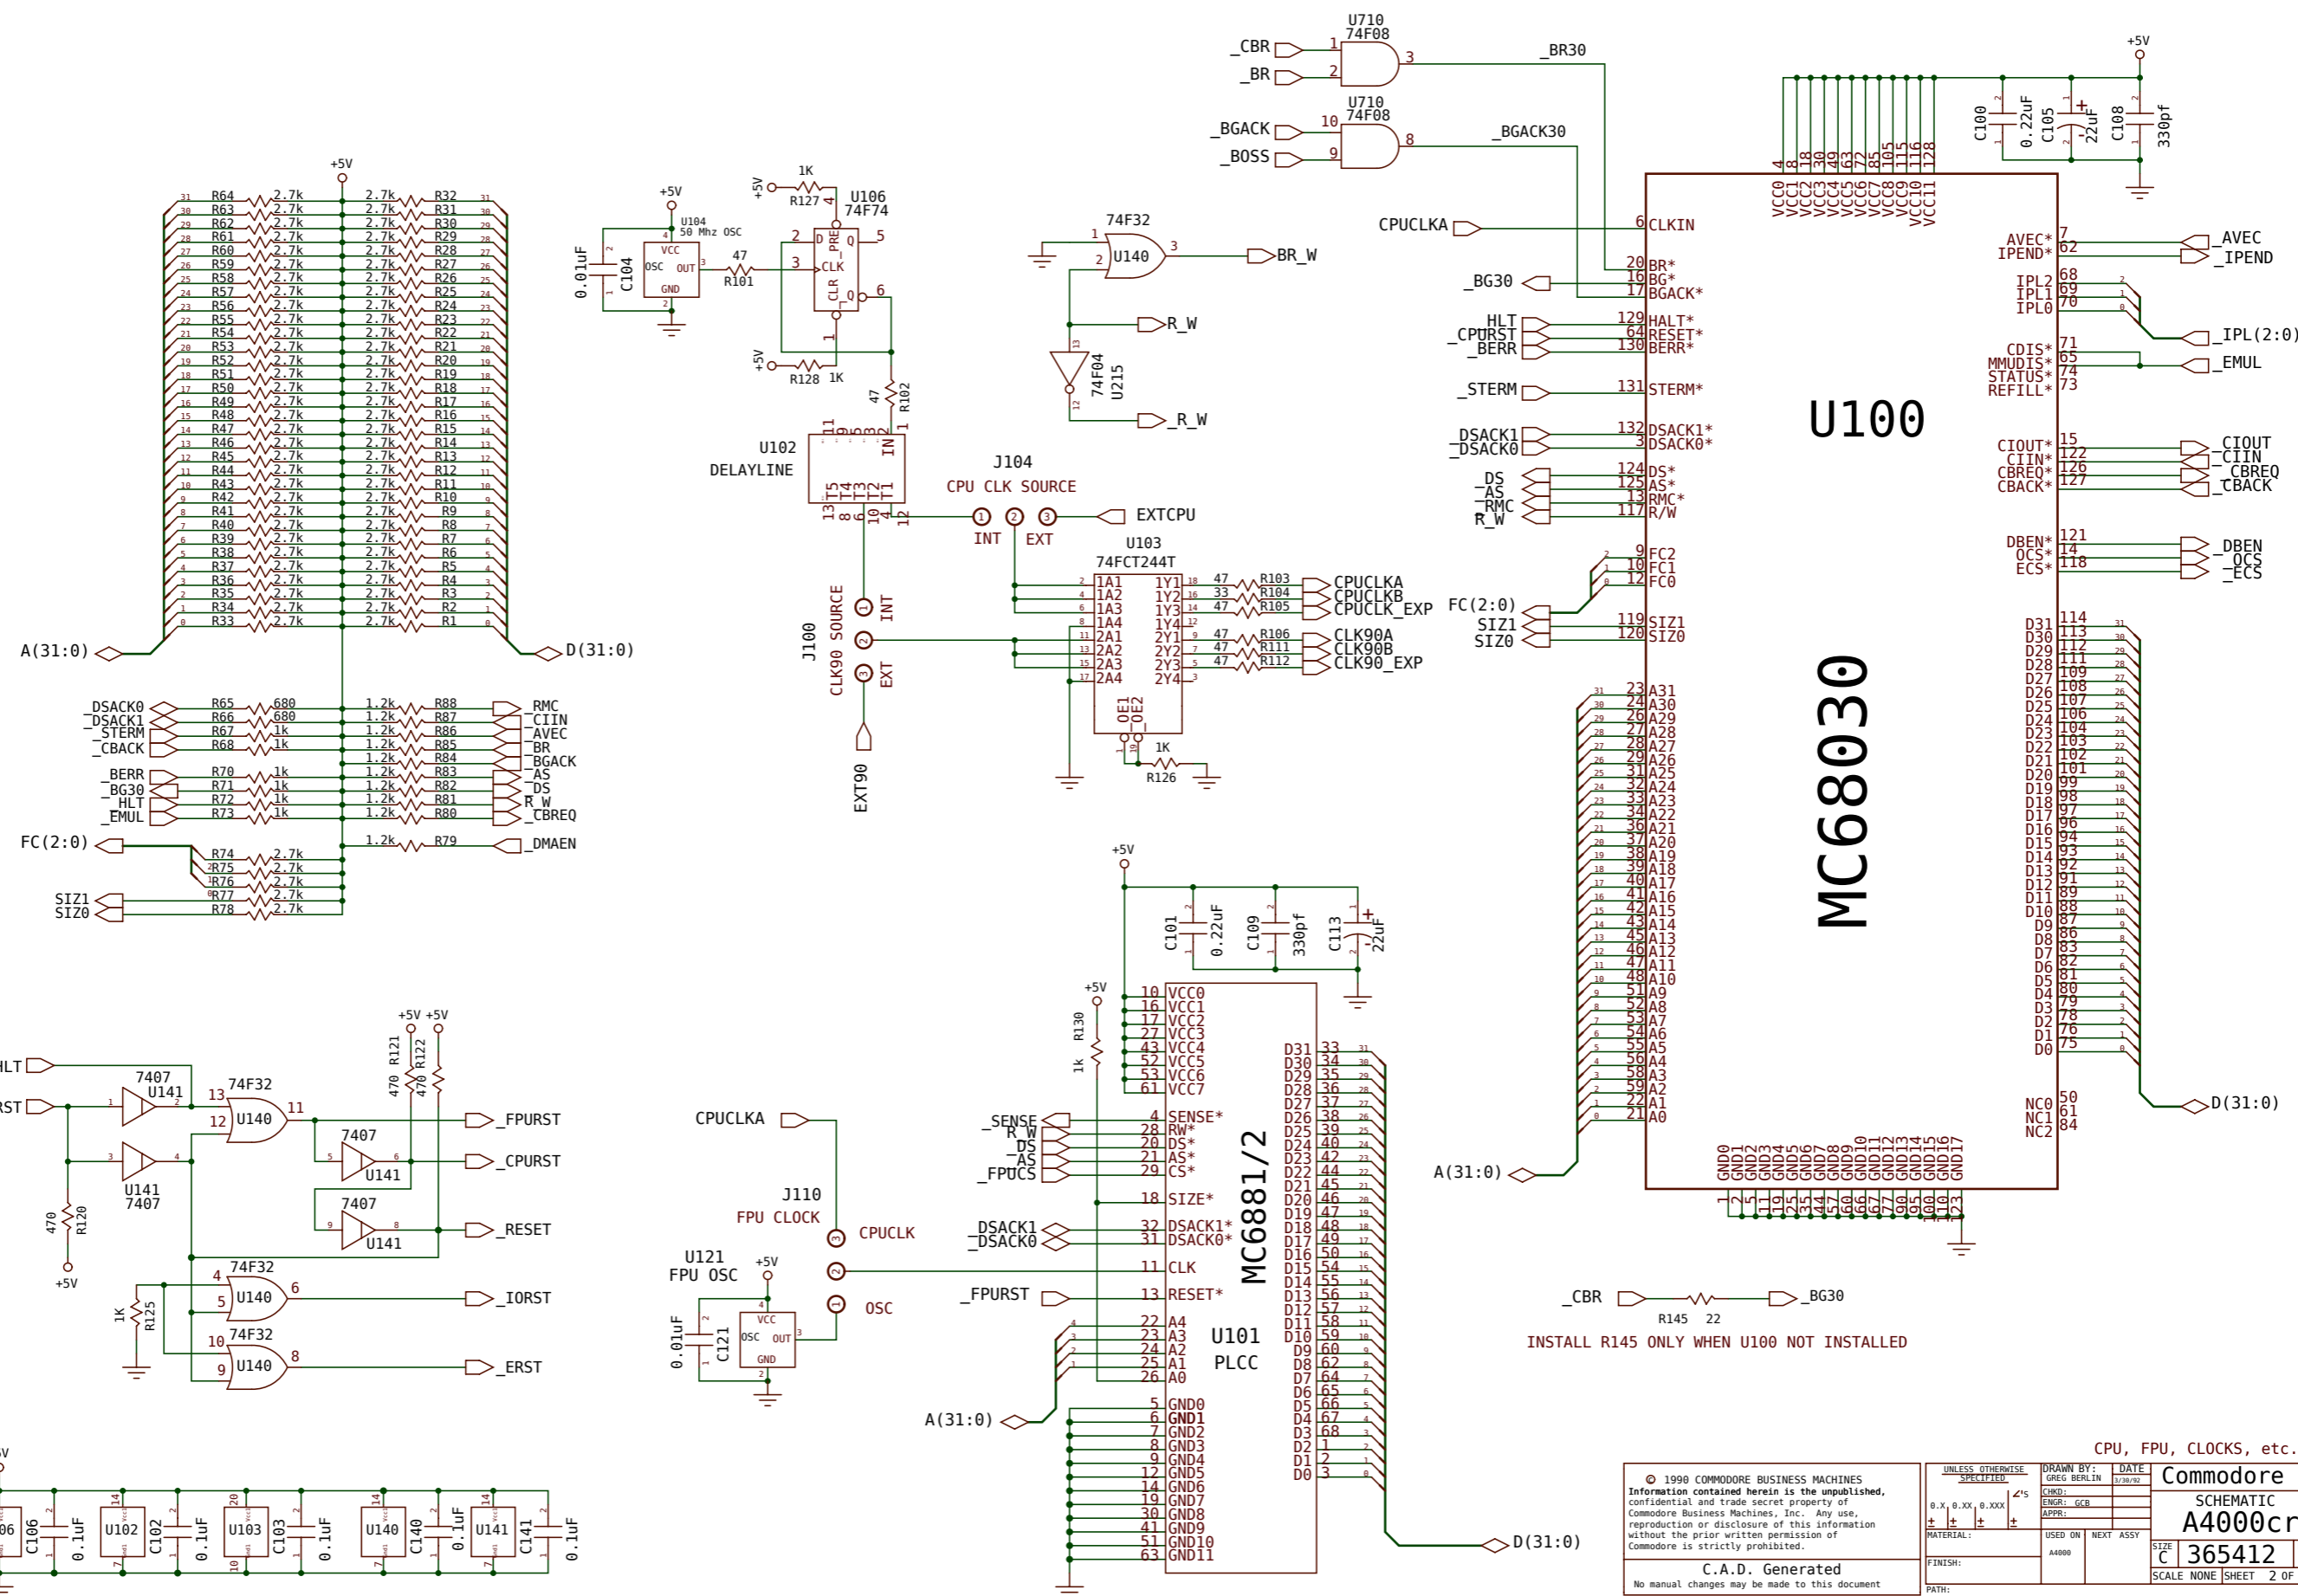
U710
74F08
_CBR 1
_BR 2
3 _BR30
U710
74F08
_BGACK 10
_BOSS 9
8 _BGACK30

+5V
C100 0.22uF C105 22uF C108 330pf

+5V
R64 2.7k 2.7k R32
R63 2.7k 2.7k R31
R62 2.7k 2.7k R30
R61 2.7k 2.7k R29
R60 2.7k 2.7k R28
R59 2.7k 2.7k R27
R58 2.7k 2.7k R26
R57 2.7k 2.7k R25
R56 2.7k 2.7k R24
R55 2.7k 2.7k R23
R54 2.7k 2.7k R22
R53 2.7k 2.7k R21
R52 2.7k 2.7k R20
R51 2.7k 2.7k R19
R50 2.7k 2.7k R18
R49 2.7k 2.7k R17
R48 2.7k 2.7k R16
R47 2.7k 2.7k R15
R46 2.7k 2.7k R14
R45 2.7k 2.7k R13
R44 2.7k 2.7k R12
R43 2.7k 2.7k R11
R42 2.7k 2.7k R10
R41 2.7k 2.7k R9
R40 2.7k 2.7k R8
R39 2.7k 2.7k R7
R38 2.7k 2.7k R6
R37 2.7k 2.7k R5
R36 2.7k 2.7k R4
R35 2.7k 2.7k R3
R34 2.7k 2.7k R2
R33 2.7k 2.7k R1
A(31:0) D(31:0)

_DSACK0 R65 680 1.2k R88 _RMC
_DSACK1 R66 680 1.2k R87 _CIIN
_STERM R67 1k 1.2k R86 _AVEC
_CBACK R68 1k 1.2k R85 _BR
1.2k R84 _BGACK
_BERR R70 1k 1.2k R83 _AS
_BG30 R71 1k 1.2k R82 _DS
_HLT R72 1k 1.2k R81 R_W
_EMUL R73 1k 1.2k R80 _CBREQ
1.2k R79 _DMAEN
FC(2:0) R74 2.7k
R75 2.7k
R76 2.7k
SIZ1 R77 2.7k
SIZ0 R78 2.7k

+5V
U104
50 Mhz OSC
VCC OSC OUT GND
C104 0.01uF
47 R101
+5V 1K R127
U106 74F74
D PRE Q CLK CLR Q
+5V R128 1K
47 R102
U102 DELAYLINE
IN T5 T4 T3 T2 T1
J104
CPU CLK SOURCE
INT EXT
EXTCPU
J100 CLK90 SOURCE
INT EXT
EXT90

74F32
U140
BR_W
R_W
74F04 U215
_R_W

U103
74FCT244T
1A1 1A2 1A3 1A4 2A1 2A2 2A3 2A4
1Y1 1Y2 1Y3 1Y4 2Y1 2Y2 2Y3 2Y4
OE1 OE2
47 R103 CPUCLKA
33 R104 CPUCLKB
47 R105 CPUCLK_EXP
47 R106 CLK90A
47 R111 CLK90B
47 R112 CLK90_EXP
1K R126

CPUCLKA 6 CLKIN
_BG30 20 BR* 16 BG* 17 BGACK*
HLT 129 HALT*
_CPURST 64 RESET*
_BERR 130 BERR*
_STERM 131 STERM*
_DSACK1 132 DSACK1*
_DSACK0 3 DSACK0*
_DS 124 DS*
_AS 125 AS*
_RMC 13 RMC*
R_W 117 R/W
FC(2:0) 9 FC2 10 FC1 12 FC0
SIZ1 119 SIZ1
SIZ0 120 SIZ0
VCC0 VCC1 VCC2 VCC3 VCC4 VCC5 VCC6 VCC7 VCC8 VCC9 VCC10 VCC11
U100
MC68030
AVEC* 7 _AVEC
IPEND* 62 _IPEND
IPL2 68 IPL1 69 IPL0 70 _IPL(2:0)
CDIS* 71 MMUDIS* 65 STATUS* 74 REFILL* 73 _EMUL
CIOUT* 15 _CIOUT
CIIN* 122 _CIIN
CBREQ* 126 _CBREQ
CBACK* 127 _CBACK
DBEN* 121 _DBEN
OCS* 14 _OCS
ECS* 118 _ECS
A31 A30 A29 A28 A27 A26 A25 A24 A23 A22 A21 A20 A19 A18 A17 A16 A15 A14 A13 A12 A11 A10 A9 A8 A7 A6 A5 A4 A3 A2 A1 A0
D31 D30 D29 D28 D27 D26 D25 D24 D23 D22 D21 D20 D19 D18 D17 D16 D15 D14 D13 D12 D11 D10 D9 D8 D7 D6 D5 D4 D3 D2 D1 D0
NC0 NC1 NC2
GND0 GND1 GND2 GND3 GND4 GND5 GND6 GND7 GND8 GND9 GND10 GND11 GND12 GND13 GND14 GND15 GND16 GND17
A(31:0) D(31:0)

HLT
RST
7407 U141
U141 7407
470 R120 +5V
74F32 U140 _FPURST
7407 U141 _CPURST
7407 U141 _RESET
+5V +5V 470 R121 470 R122
74F32 U140 _IORST
1K R125
74F32 U140 _ERST

CPUCLKA
J110 FPU CLOCK CPUCLK OSC
U121 FPU OSC +5V
C121 0.01uF
VCC OSC OUT GND

+5V
C101 0.22uF C109 330pf C113 22uF
+5V
1k R130
VCC0 VCC1 VCC2 VCC3 VCC4 VCC5 VCC6 VCC7
_SENSE 4 SENSE*
R_W 28 RW*
_DS 20 DS*
_AS 21 AS*
_FPUCS 29 CS*
18 SIZE*
_DSACK1 32 DSACK1*
_DSACK0 31 DSACK0*
11 CLK
_FPURST 13 RESET*
22 A4 23 A3 24 A2 25 A1 26 A0
A(31:0)
GND0 GND1 GND2 GND3 GND4 GND5 GND6 GND7 GND8 GND9 GND10 GND11
MC6881/2
U101 PLCC
D31 D30 D29 D28 D27 D26 D25 D24 D23 D22 D21 D20 D19 D18 D17 D16 D15 D14 D13 D12 D11 D10 D9 D8 D7 D6 D5 D4 D3 D2 D1 D0
D(31:0)

_CBR R145 22 _BG30
INSTALL R145 ONLY WHEN U100 NOT INSTALLED

C106 0.1uF U102 C102 0.1uF U103 C103 0.1uF U140 C140 0.1uF U141 C141 0.1uF

CPU, FPU, CLOCKS, etc.
© 1990 COMMODORE BUSINESS MACHINES
Information contained herein is the unpublished, confidential and trade secret property of Commodore Business Machines, Inc. Any use, reproduction or disclosure of this information without the prior written permission of Commodore is strictly prohibited.
C.A.D. Generated
No manual changes may be made to this document
UNLESS OTHERWISE SPECIFIED
DRAWN BY: GREG BERLIN DATE 3/30/92
CHKD: ENGR: GCB APPR:
MATERIAL: FINISH: PATH:
USED ON A4000 NEXT ASSY
Commodore
SCHEMATIC
A4000cr
SIZE C 365412
SCALE NONE SHEET 2 OF